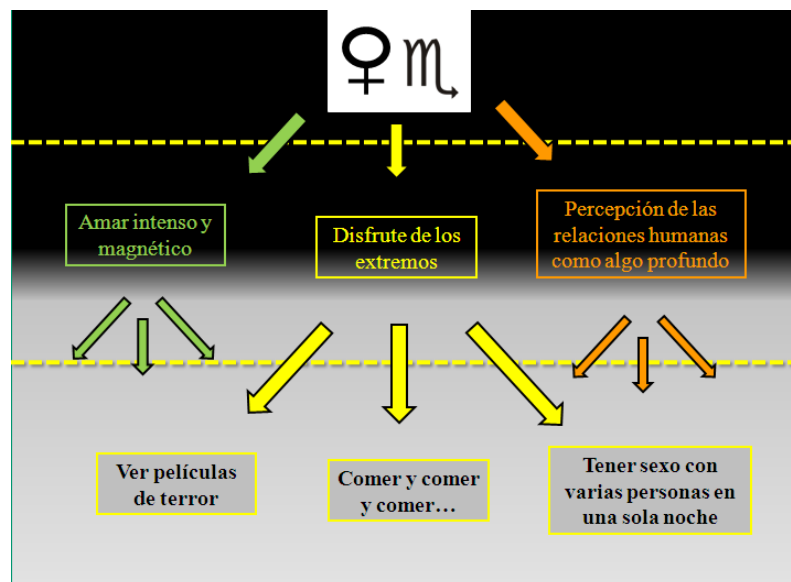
♀♏

Amar intenso y magnético

Disfrute de los extremos

Percepción de las relaciones humanas como algo profundo

Ver películas de terror

Comer y comer y comer…

Tener sexo con varias personas en una sola noche